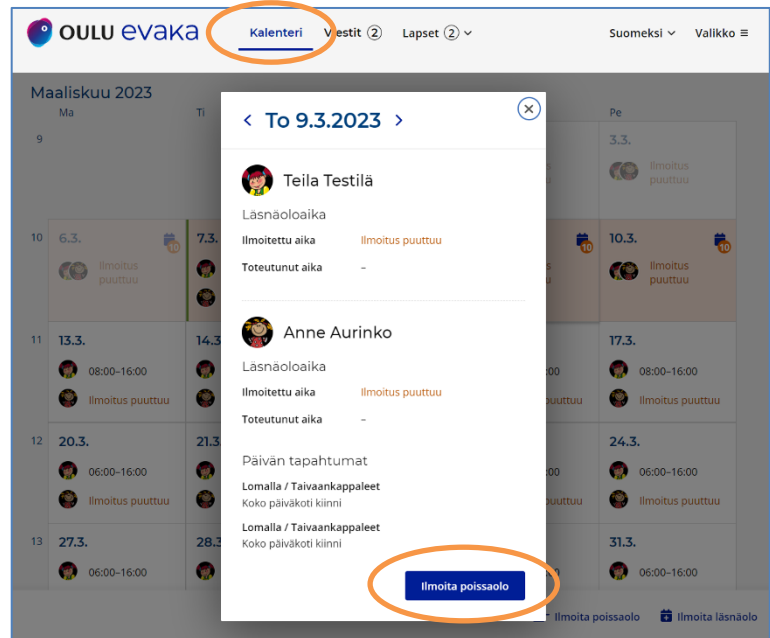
OULU evaka Kalenteri Viestit 2 Lapset 2 Suomeksi Valikko ≡

Maaliskuu 2023
Ma Ti Pe

9 3.3. Ilmoitus puuttuu

10 6.3. Ilmoitus puuttuu 7.3. 10 10 10.3. 10 Ilmoitus puuttuu

11 13.3. 08:00–16:00 Ilmoitus puuttuu 14.3 17.3. 08:00–16:00 Ilmoitus puuttuu

12 20.3. 06:00–16:00 Ilmoitus puuttuu 21.3 24.3. 06:00–16:00 Ilmoitus puuttuu

13 27.3. 06:00–16:00 28.3 31.3. 06:00–16:00

‹ To 9.3.2023 ›

Teila Testilä
Läsnäoloaika
Ilmoitettu aika Ilmoitus puuttuu
Toteutunut aika –

Anne Aurinko
Läsnäoloaika
Ilmoitettu aika Ilmoitus puuttuu
Toteutunut aika –

Päivän tapahtumat
Lomalla / Taivaankappaleet
Koko päiväkoti kiinni
Lomalla / Taivaankappaleet
Koko päiväkoti kiinni

Ilmoita poissaolo

Ilmoita poissaolo Ilmoita läsnäolo